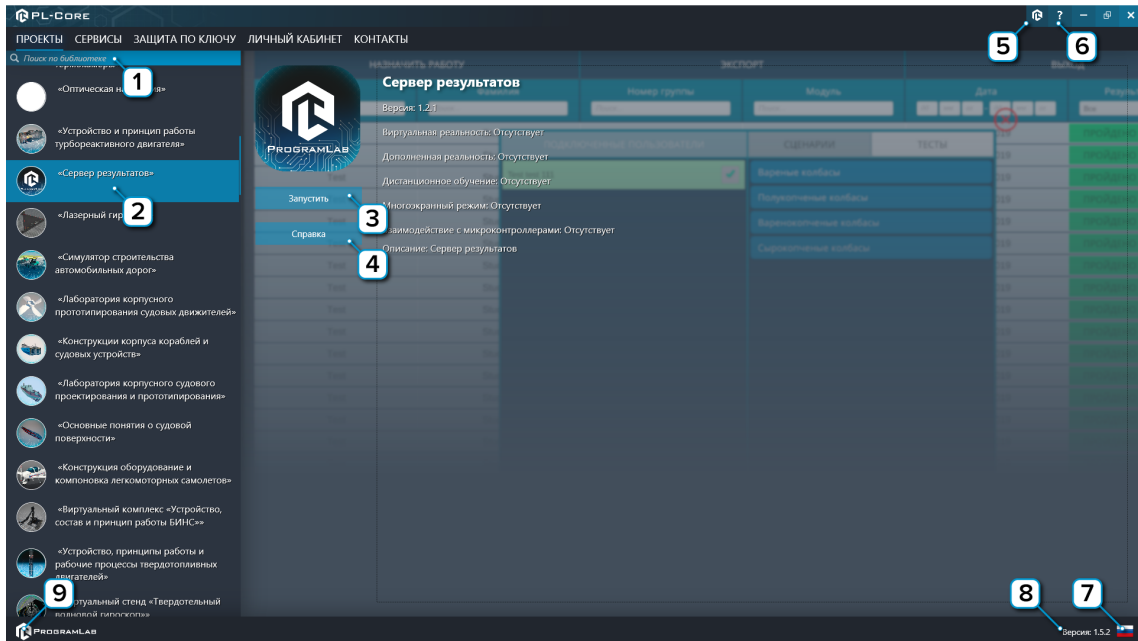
PL-CORE

ПРОЕКТЫ СЕРВИСЫ ЗАЩИТА ПО КЛЮЧУ ЛИЧНЫЙ КАБИНЕТ КОНТАКТЫ

Поиск по библиотеке

1

«Оптическая н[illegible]ия»

«Устройство и принцип работы турбореактивного двигателя»

«Сервер результатов»

2

«Лазерный гир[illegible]

«Симулятор строительства автомобильных дорог»

«Лаборатория корпусного прототипирования судовых движителей»

«Конструкции корпуса кораблей и судовых устройств»

«Лаборатория корпусного судового проектирования и прототипирования»

«Основные понятия о судовой поверхности»

«Конструкция оборудование и компоновка легкомоторных самолетов»

«Виртуальный комплекс «Устройство, состав и принцип работы БИНС»»

«Устройство, принципы работы и рабочие процессы твердотопливных двигателей»

9

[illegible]туальный стенд «Твердотельный волновой гироскоп»

ProgramLab

ProgramLab

Сервер результатов

Версия: 1.2.1

Виртуальная реальность: Отсутствует

Дополненная реальность: Отсутствует

Дистанционное обучение: Отсутствует

Многоэкранный режим: Отсутствует

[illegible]заимодействие с микроконтроллерами: Отсутствует

Описание: Сервер результатов

Запустить

3

Справка

4

НАЗНАЧИТЬ РАБОТУ ЭКСПОРТ ВЫХОД

Номер группы Модуль Дата

СЦЕНАРИИ ТЕСТЫ

Вареные колбасы

Полукопченые колбасы

Варенокопченые колбасы

Сырокопченые колбасы

5 6 7 8

? – ×

Версия: 1.5.2